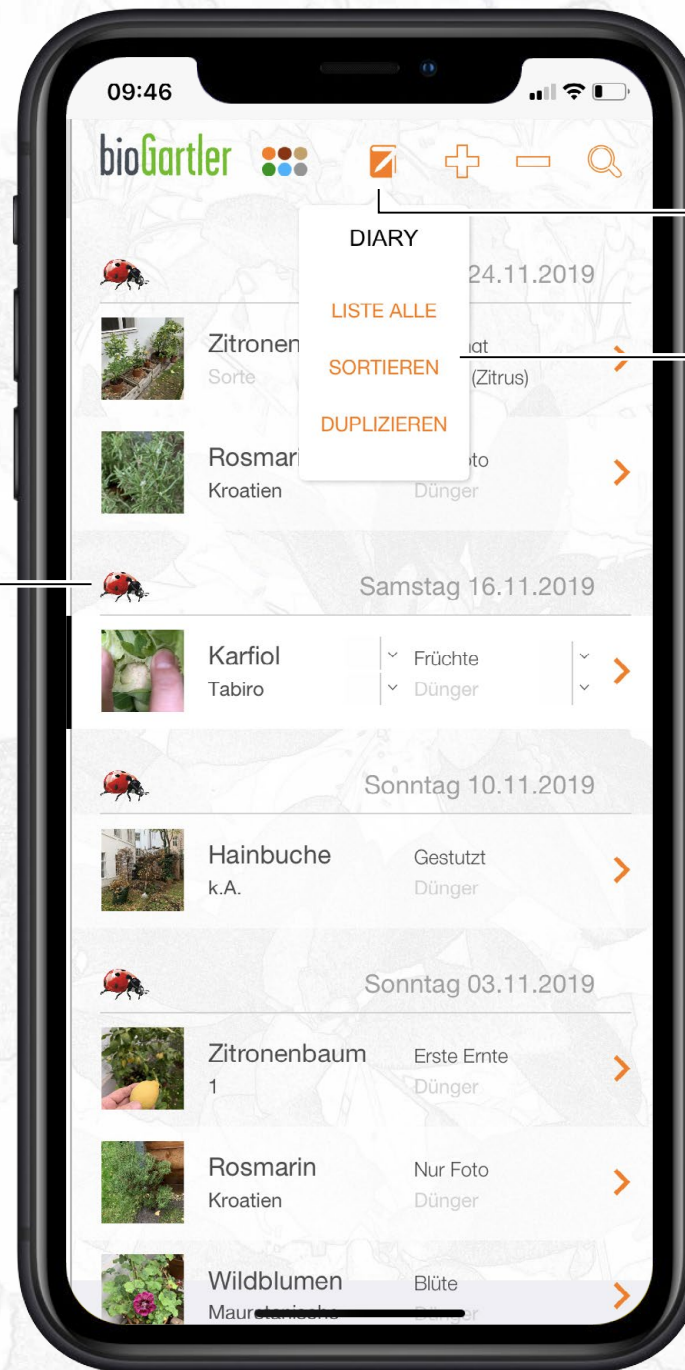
09:46

bioGartler

DIARY

LISTE ALLE

SORTIEREN

DUPLIZIEREN

24.11.2019

Zitronen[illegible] Sorte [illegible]at (Zitrus)

Rosmari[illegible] Kroatien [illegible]oto Dünger

Samstag 16.11.2019

Karfiol Tabiro Früchte Dünger

Sonntag 10.11.2019

Hainbuche k.A. Gestutzt Dünger

Sonntag 03.11.2019

Zitronenbaum 1 Erste Ernte Dünger

Rosmarin Kroatien Nur Foto Dünger

Wildblumen Maur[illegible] Blüte Dünger